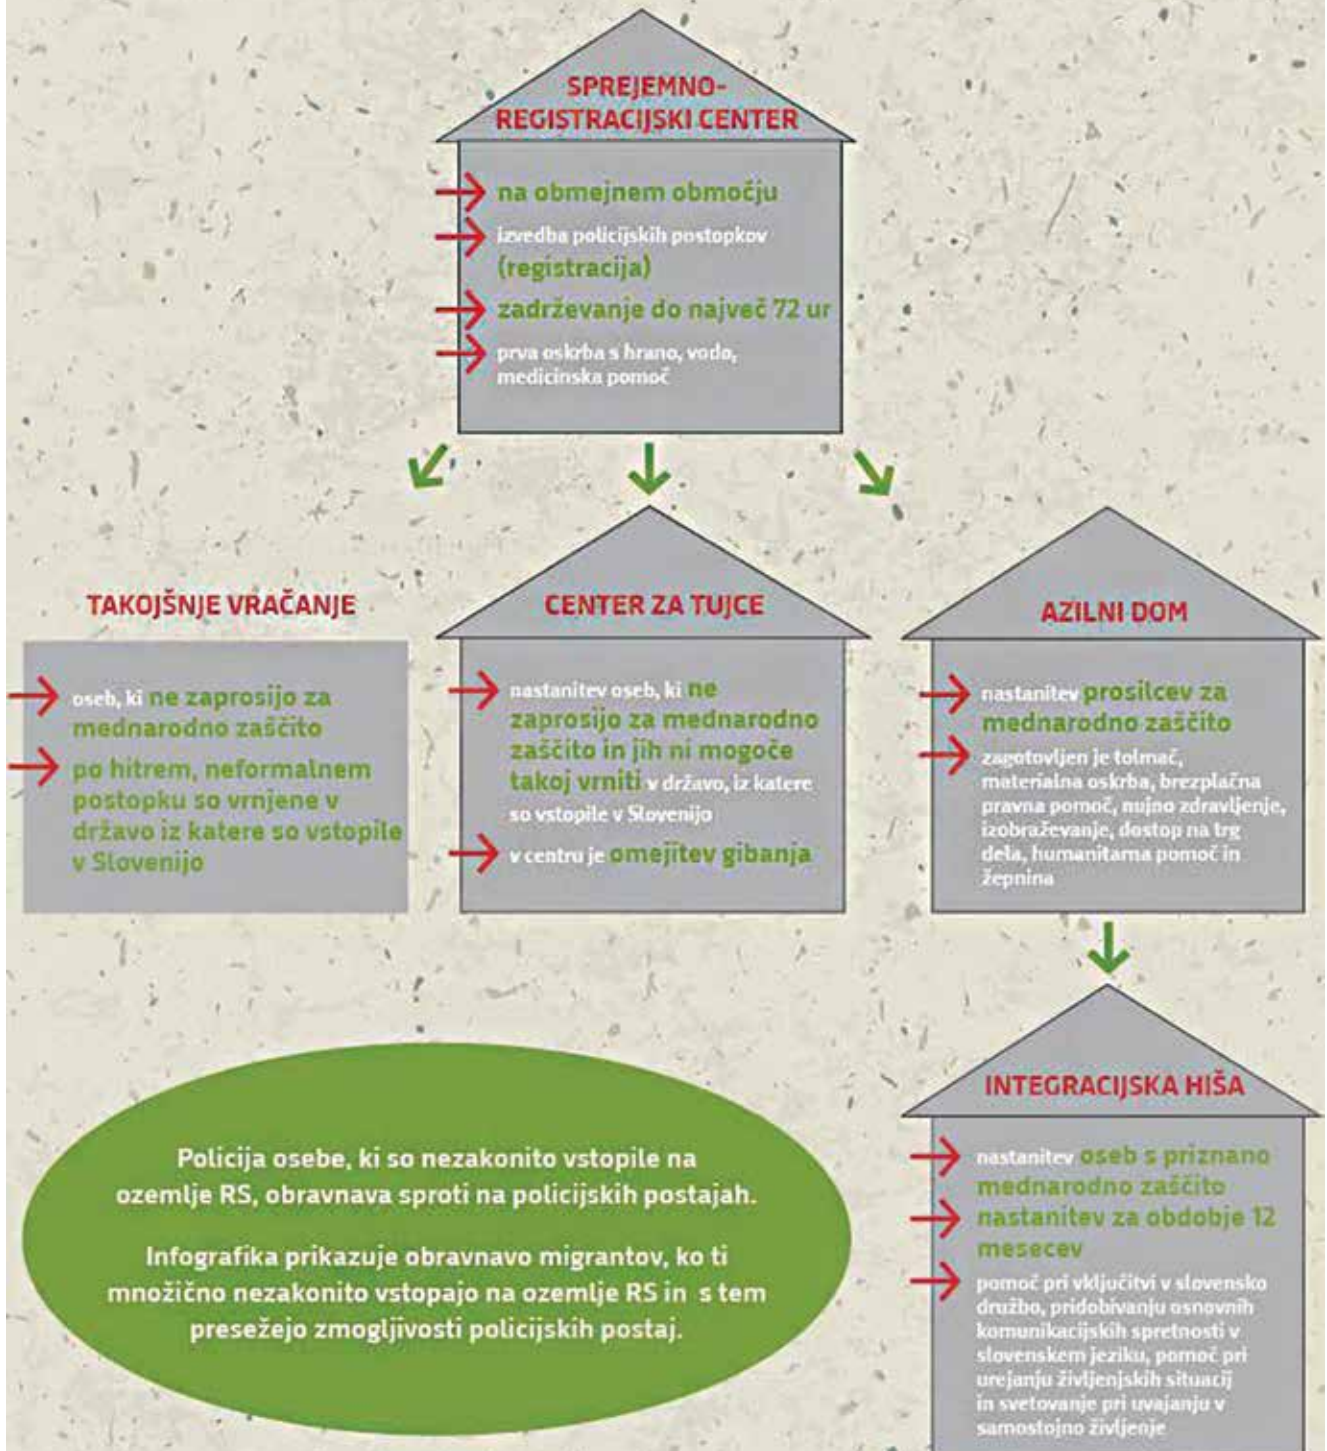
SPREJEMNO-REGISTRACIJSKI CENTER

na obmejnem območju

izvedba policijskih postopkov (registracija)

zadrževanje do največ 72 ur

prva oskrba s hrano, vodo, medicinska pomoč

TAKOJŠNJE VRAČANJE

oseb, ki ne zaprosijo za mednarodno zaščito

po hitrem, neformalnem postopku so vrnjene v državo iz katere so vstopile v Slovenijo

CENTER ZA TUJCE

nastanitev oseb, ki ne zaprosijo za mednarodno zaščito in jih ni mogoče takoj vrniti v državo, iz katere so vstopile v Slovenijo

v centru je omejitev gibanja

AZILNI DOM

nastanitev prosilcev za mednarodno zaščito

zagotovljen je tolmač, materialna oskrba, brezplačna pravna pomoč, nujno zdravljenje, izobraževanje, dostop na trg dela, humanitarna pomoč in žepnina

INTEGRACIJSKA HIŠA

nastanitev oseb s priznano mednarodno zaščito

nastanitev za obdobje 12 mesecev

pomoč pri vključitvi v slovensko družbo, pridobivanju osnovnih komunikacijskih spretnosti v slovenskem jeziku, pomoč pri urejanju življenjskih situacij in svetovanje pri uvajanju v samostojno življenje

Policija osebe, ki so nezakonito vstopile na ozemlje RS, obravnava sproti na policijskih postajah.

Infografika prikazuje obravnavo migrantov, ko ti množično nezakonito vstopajo na ozemlje RS in s tem presežejo zmogljivosti policijskih postaj.